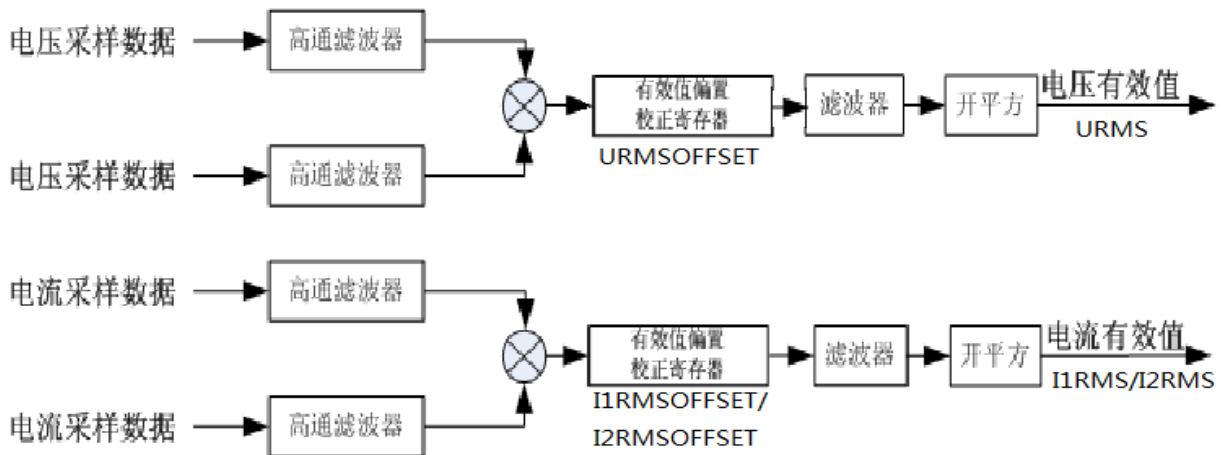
电压采样数据
高通滤波器
有效值偏置校正寄存器
URMSOFFSET
滤波器
开平方
电压有效值
URMS
电压采样数据
高通滤波器

电流采样数据
高通滤波器
有效值偏置校正寄存器
I1RMSOFFSET/
I2RMSOFFSET
滤波器
开平方
电流有效值
I1RMS/I2RMS
电流采样数据
高通滤波器